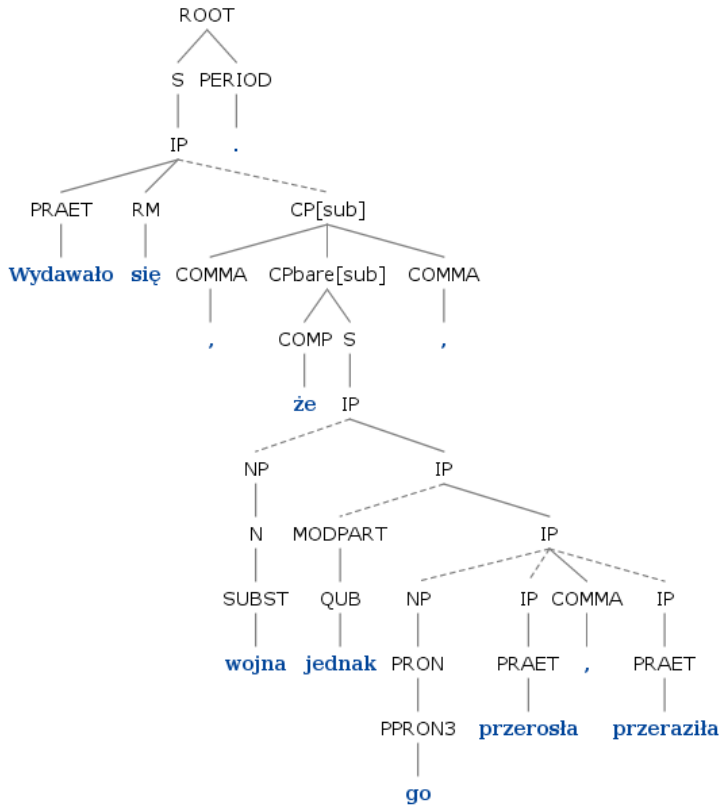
ROOT

S PERIOD

IP .

PRAET RM CP[sub]

Wydawało się COMMA CPbare[sub] COMMA

, COMP S ,

że IP

NP IP

N MODPART IP

SUBST QUB NP IP COMMA IP

wojna jednak PRON PRAET , PRAET

PPRON3 przerosła przeraziła

go